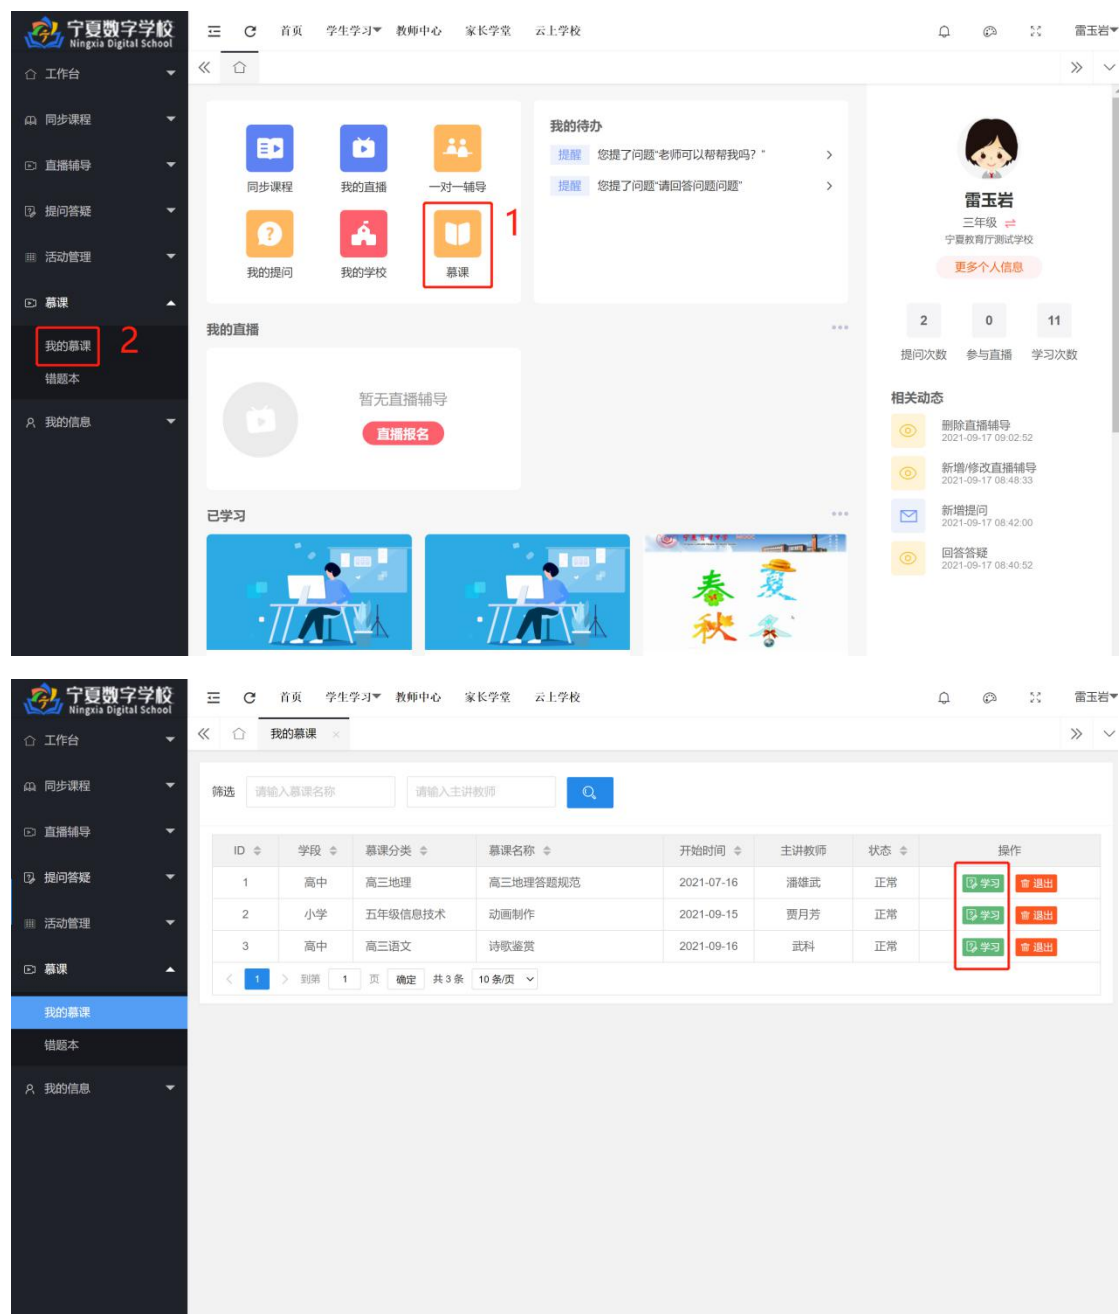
宁夏数字学校 Ningxia Digital School

工作台
同步课程
直播辅导
提问答疑
活动管理
慕课
我的慕课 2
错题本
我的信息

首页 学生学习 教师中心 家长学堂 云上学校 雷玉岩

同步课程 我的直播 一对一辅导
我的提问 我的学校 慕课 1

我的待办
提醒 您提了问题"老师可以帮帮我吗？"
提醒 您提了问题"请回答问题问题"

雷玉岩
三年级
宁夏教育厅测试学校
更多个人信息

| 2 | 0 | 11 |
|---|---|---|
| 提问次数 | 参与直播 | 学习次数 |

相关动态
删除直播辅导 2021-09-17 09:02:52
新增/修改直播辅导 2021-09-17 08:48:33
新增提问 2021-09-17 08:42:00
回答答疑 2021-09-17 08:40:52

我的直播
暂无直播辅导
直播报名

已学习
春 夏 秋 冬

宁夏数字学校 Ningxia Digital School

工作台
同步课程
直播辅导
提问答疑
活动管理
慕课
我的慕课
错题本
我的信息

首页 学生学习 教师中心 家长学堂 云上学校 雷玉岩

我的慕课

筛选 请输入慕课名称 请输入主讲教师

| ID | 学段 | 慕课分类 | 慕课名称 | 开始时间 | 主讲教师 | 状态 | 操作 |
|---|---|---|---|---|---|---|---|
| 1 | 高中 | 高三地理 | 高三地理答题规范 | 2021-07-16 | 潘雄武 | 正常 | 学习 退出 |
| 2 | 小学 | 五年级信息技术 | 动画制作 | 2021-09-15 | 贾月芳 | 正常 | 学习 退出 |
| 3 | 高中 | 高三语文 | 诗歌鉴赏 | 2021-09-16 | 武科 | 正常 | 学习 退出 |

1 到第 1 页 确定 共 3 条 10 条/页